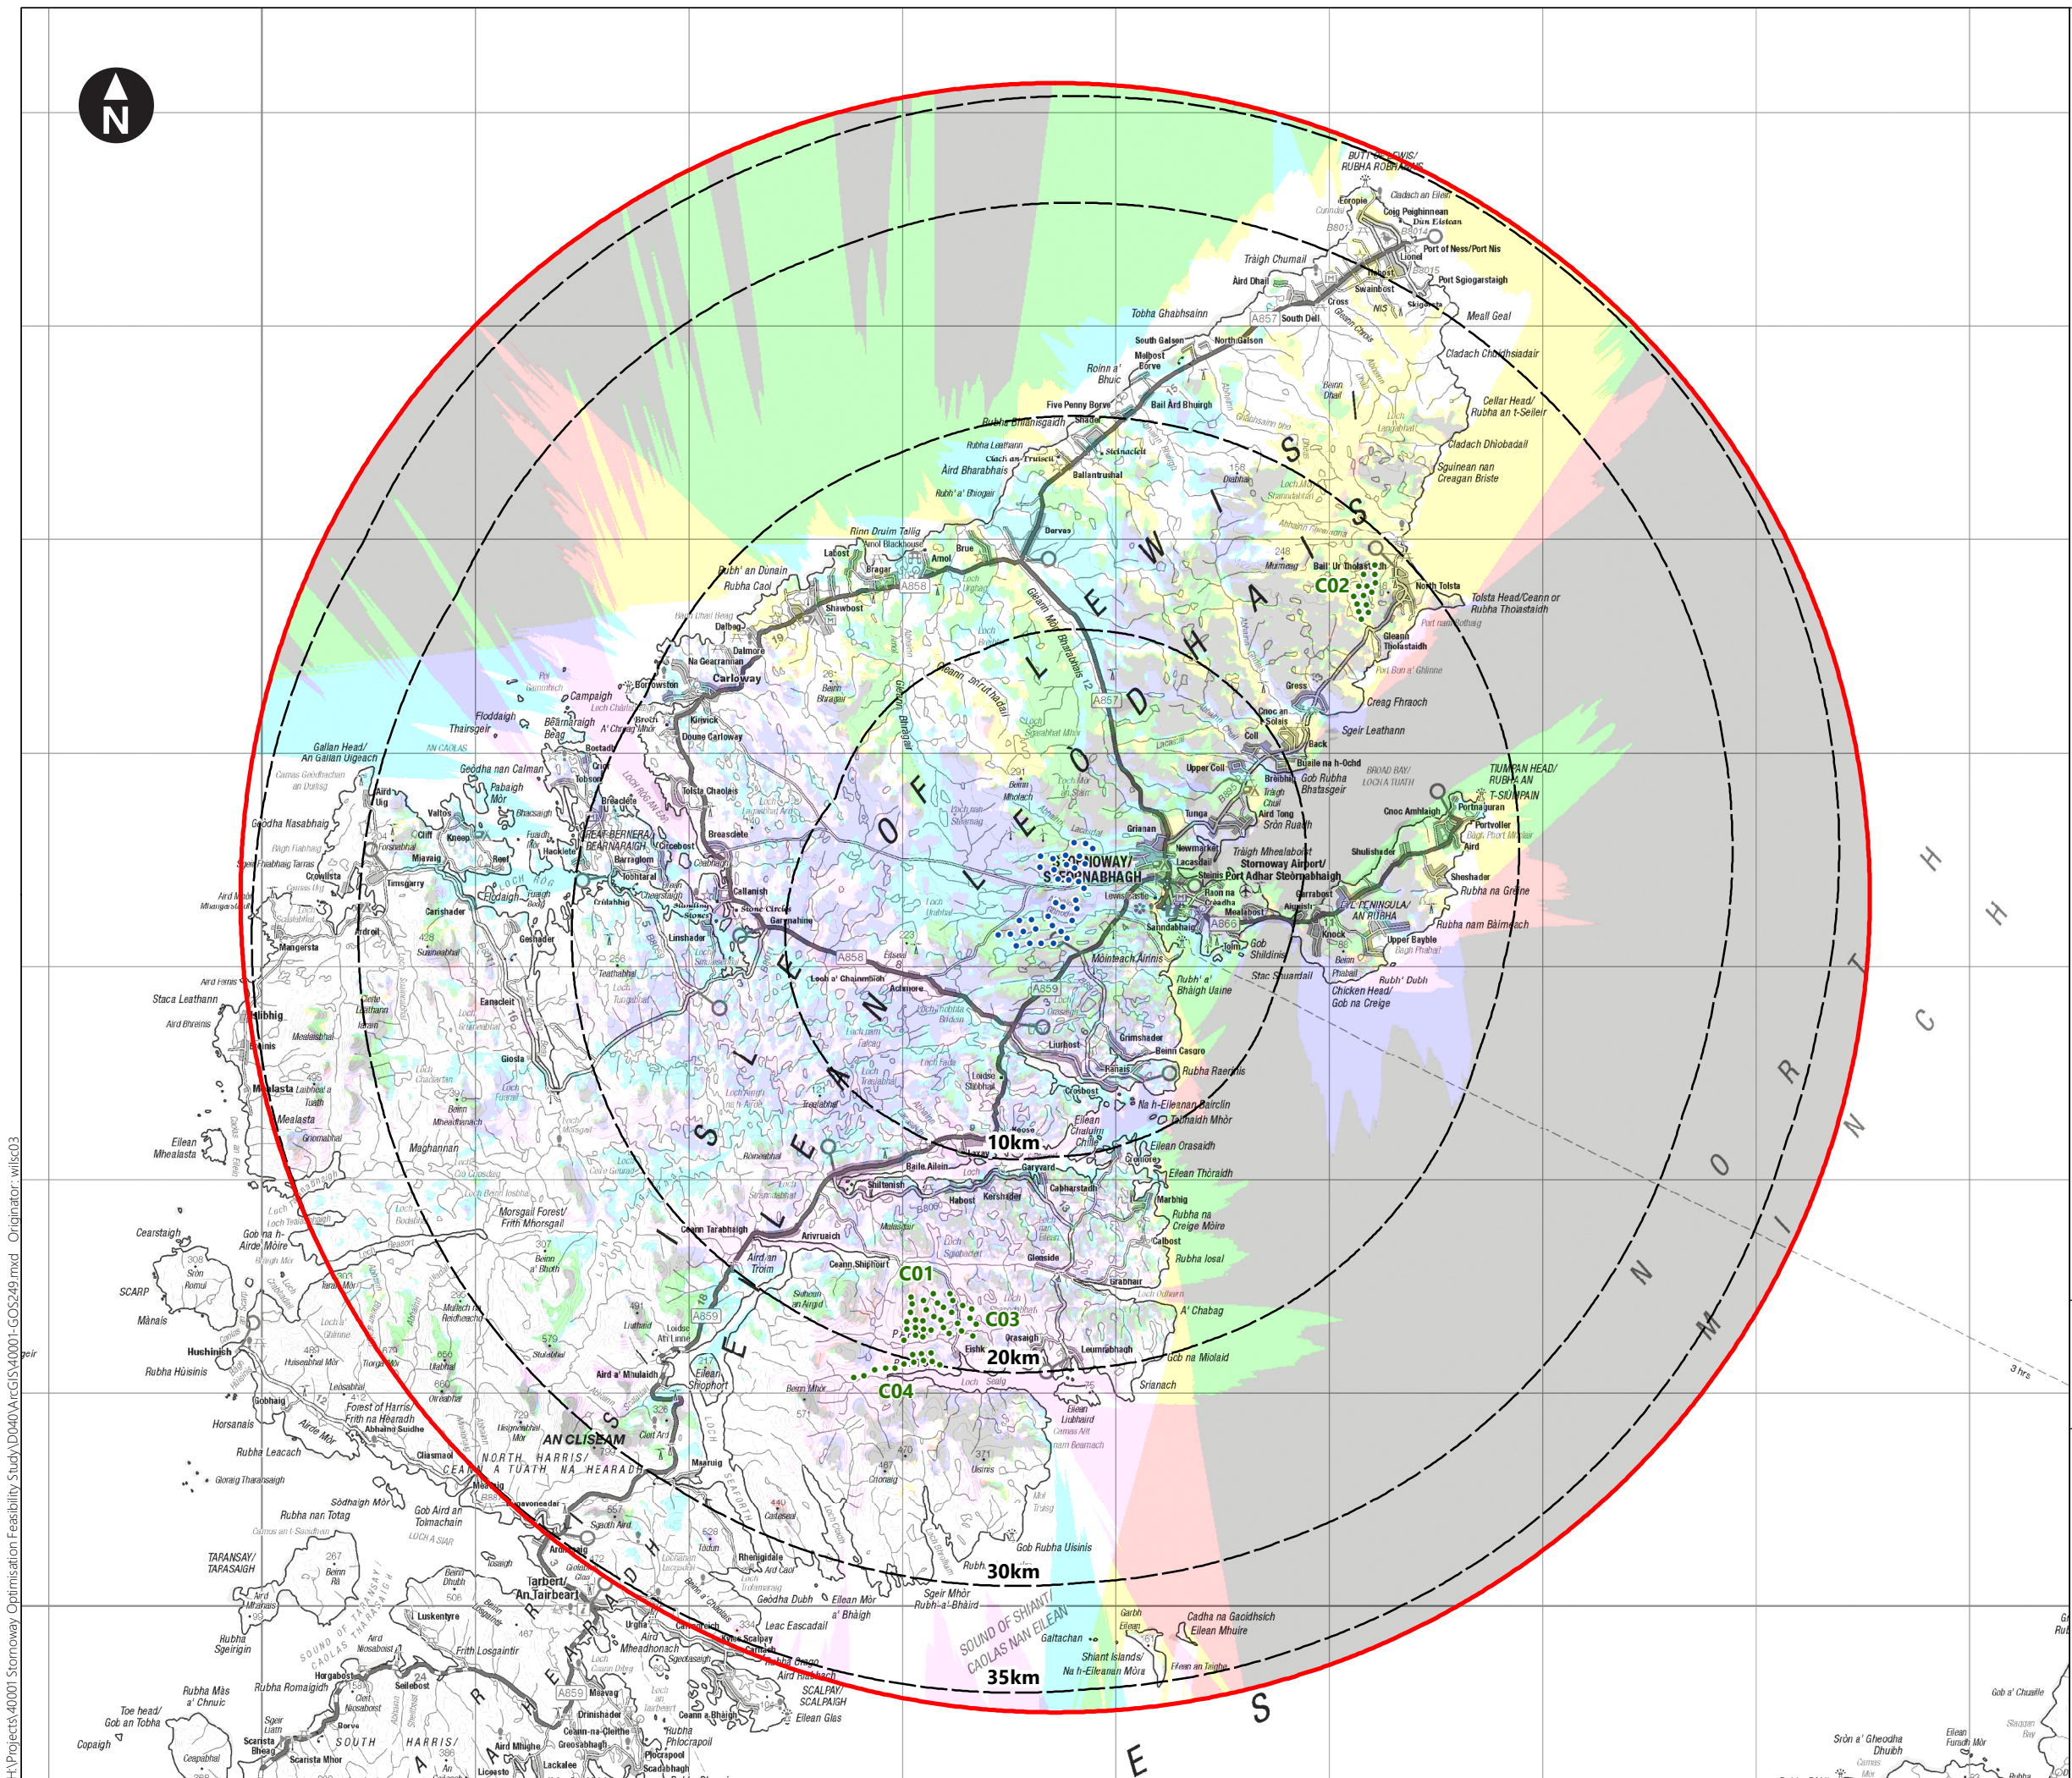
N

BUTT OF LEWIS/
RUBHA ROBHANAIS
Europie
Cladach an Eilein
Cunndal
Cuig Peighinnean
Dùn Eistean
B8013
B8014
Lionel
Port of Ness/Port Nis
Tràigh Chumail
Àird Dhail
Habost
B8015
Port Sgiogarstaigh
Swainbost
Cross
Skigersta
Tobha Ghabhsainn
A857
South Dell
Meall Geal
South Galson
North Galson
Cladach Chròithsiadair
Melbost Borve
Roinn a' Bhuic
Five Penny Borve
Bail Àrd Bhuirgh
Cellar Head/
Rubha an t-Seileir
Rubha Bhrianisgaidh
Shader
Cladach Dhiobadail
Rubha Leathann
Clach an Truiseil
Stèinacleit
Àird Bharabhais
Ballantrushal
Sgùinean nan Creagan Briste
Rubh' a' Bhiogar
Rinn Druim Tallig
Arnol Blackhouse
Arnol
Brue
Dervaig
Rubh' an Dùnain
Labost
Bragar
A858
Ball' Ur Tholast
Rubha Caol
Shawbost
C02
North Tolsta
Tolsta Head/Ceann or Rubha Thòlastaidh
Dalbeg
Dalmore
Gleann Thòlastaidh
Na Gearrannan
Carloway
Port nam Bothag
Gress
Campaigh
Borrowston
Creag Fhraoch
Bearnaraigh Beag
A' Chraig Mhòr
Kirivick
Cnoc an t-Solais
Floddaigh
Thairsgeir
Doune Carloway
Coll
Sgeir Leathann
Gallan Head/
An Gallan Uigeach
Bostadh
Back
Geòdha nan Calman
Pabaigh Mòr
Tolsta Chaolais
Upper Coll
Bruaile na h-Ochd
BROAD BAY/
LOCH A TUATH
TIUMPAN HEAD/
RUBHA AN T-SIÙMPAIN
Aird Uig
Breacleit
Breibhig
Gob Rubha Bhatasgeir
Tunga
Geòdha Nasabhaig
Valtos
Breasclete
Portnaguran
Cnoc Amhlaigh
Aird Tong
Sròn Ruadh
Portvoller
Cliff
Kneep
Grianan
Aird
Forsnabhal
GREAT BERNERA/
BEARNARAIGH
Circebost
Tràigh Mheilabost
Shulishader
Miavaig
STORNOWAY/
STEÒRNABHAGH
Newmarket
Stornoway Airport/
Crowlista
Barraglom
Port Adhar Steòrnabhaigh
Timsgarry
Hacklete
Lacasdail
Steinis
Sheshader
Rubha na Greine
Aird Mòr Mhangarstaidh
Callanish
Lews Castle
Raon na Creadha
Garrabost
Sanndabhaig
Melbost
Aiginis
Carishader
Cròlabhig
Stone Circles
Garynahine
Knock
Rubha nam Bàirneach
Mangersta
Ardroil
Upper Bayble
A866
Linshader
Gob Shildinis
Suaineabhal
Gesbader
Teathabhal
Steinis
Aird Fenish
Staca Leathann
Aird Bhreinis
A858
Loch a' Ghainmhich
Achmore
Stac Shuardail
Rubh' a' Bhàigh Uaine
Rubh' Dubh
Chicken Head/
Gob na Creige
Mòinteach Àirinis
A859
Eisgean
Brenish
Islibhig
Eanacleit
Liurbost
Grimshader
Mealaisbhal
Beinn Casgro
Gisla
Rubha Raerinis
Mealasta
Ranais
Crosbost
Mealasta
Eilean Mhealasta
Na h-Eileanan Barclin
Tothaidh Mhòr
Maghannan
Eilean Chaluim Chille
Eilean Orasaidh
10km
Baile Ailein
Garryard
Eilean Thòraidh
Cabharstadh
Habost
Kershader
Marbhig
Morsgail Forest/
Frith Mhorsgail
Rubha na Creige Mòire
Ceann Tarabhaigh
Arivruaich
Calbost
Cearstaigh
Gob na h-Airde Mòire
Rubha Iosal
Ceann Shiphoirt
Gleanside
Àird an Troim
C01
Gravir
Scarp
A' Chabag
Mànais
C03
A859
Orasaigh
Hushinish
20km
Lemreway
Eishken
Gob na Miolaid
Rubha Hùisinis
Aird a' Mhulaidh
Eilean Shiophoirt
C04
Srianach
Forest of Harris/
Frith na Hearadh
Abhainn Suidhe
Horsanais
Eilean Iubhard
AN CLISEAM
Clisham
NORTH HARRIS/
CEANN A TUATH NA HEARADH
Rubha Leacach
Maaruig
Gloraig Tharansaigh
Sòdhaigh Mòr
Gob Aird an Tolmachain
Rubha nan Totag
Loch Seaforth
Caiteseal
Rubh
30km
Gob Rubha Uisinis
TARANSAY/
TARASAIGH
Ardhasaig
Rheinigidale
Tarbert/
An Tairbeart
Eilean Mòr a' Bhàigh
Sgeir Mhòr
Rubh-a-Bhàird
Geòdha Dubh
Luskentyre
Urgha
Leac Eascadail
SOUND OF SHIANT/
CAOLAS NAN EILEAN
Cadha na Gaoidhsich
Eilean Mhuire
Rubha Sgeirigin
SOUND OF TARANSAY
Aird Niosaboist
Frith Losgaintir
Kyles Scalpay
Gob a' Chuaille
Shiant Islands/
Na h-Eileanan Mòra
Rubha Màs a' Chnuic
Rubha Romaigaidh
Horgabost
Seilebost
Scalpay
Aird Rubhach
35km
SCALPAY/
SCALPAIGH
Eilean Glas
Toe Head/
Gob an Tobha
Copaigh
SOUTH HARRIS/
Drinishader
Ceann-na-Cleithe
Rubha Phlocrapoil
Plocrapool
Scadabhagh
Greosabhagh
Aird Mhighe
Lackalee
Scarista Mhor
Sròn a' Gheodha Dhuibh
Eilean Furadh Mòr
Rubha
3 hrs
NORTH MINCH
ISLE OF LEWIS / EILEAN LEODHAIS
HARRIS / NA HEARADH
LEWIS / LEODHAIS
ES
H:\Projects\40001 Stornoway Optimisation Feasibility Study\D040\ArcGIS\40001-GOS249.mxd Originator: wilsc03